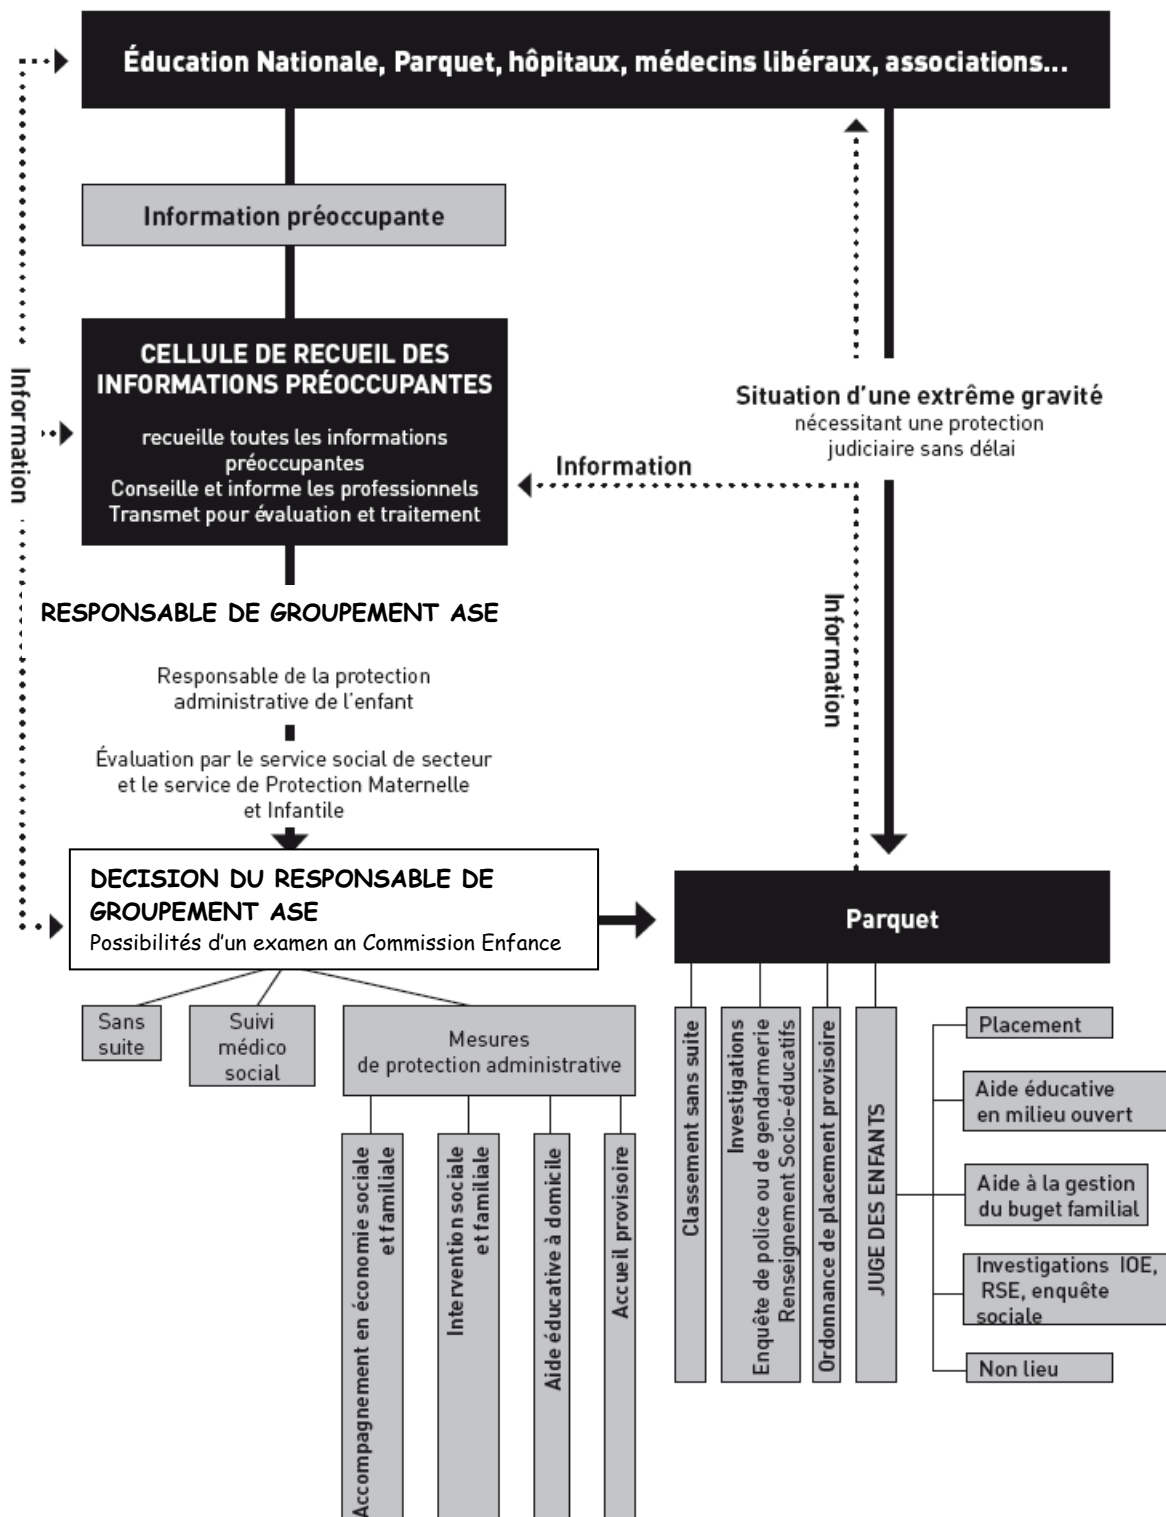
Éducation Nationale, Parquet, hôpitaux, médecins libéraux, associations...

Information préoccupante

CELLULE DE RECUEIL DES INFORMATIONS PRÉOCCUPANTES

recueille toutes les informations préoccupantes
Conseille et informe les professionnels
Transmet pour évaluation et traitement

Information

Situation d'une extrême gravité
nécessitant une protection judiciaire sans délai

Information

Information

RESPONSABLE DE GROUPEMENT ASE

Responsable de la protection administrative de l'enfant

Évaluation par le service social de secteur et le service de Protection Maternelle et Infantile

DECISION DU RESPONSABLE DE GROUPEMENT ASE
Possibilités d'un examen an Commission Enfance

Parquet

Sans suite

Suivi médico social

Mesures de protection administrative

Accompagnement en économie sociale et familiale

Intervention sociale et familiale

Aide éducative à domicile

Accueil provisoire

Classement sans suite

Investigations
Enquête de police ou de gendarmerie
Renseignement Socio-éducatifs

Ordonnance de placement provisoire

JUGE DES ENFANTS

Placement

Aide éducative en milieu ouvert

Aide à la gestion du buget familial

Investigations IOE, RSE, enquête sociale

Non lieu